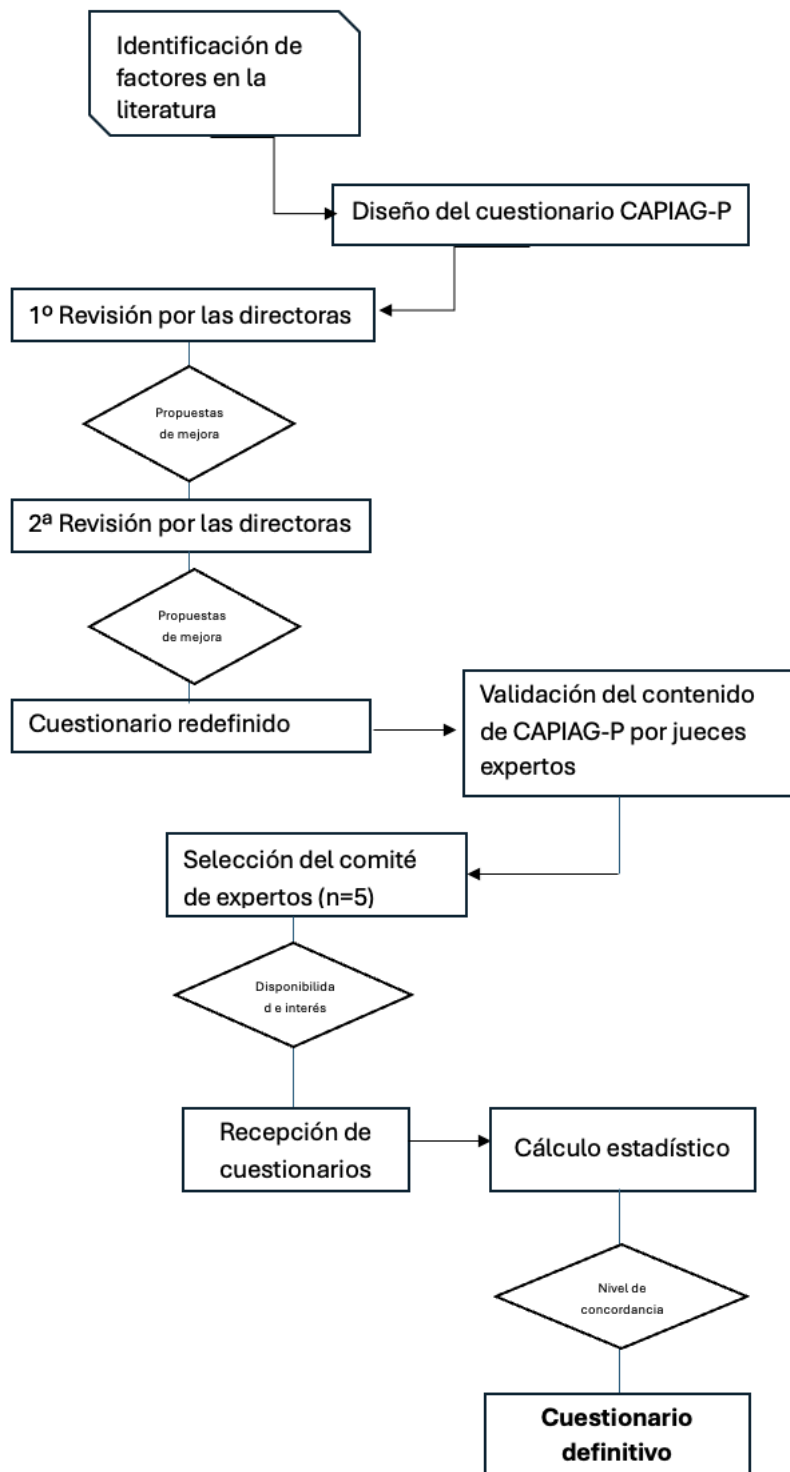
Identificación de factores en la literatura

Diseño del cuestionario CAPIAG-P

1º Revisión por las directoras

Propuestas de mejora

2ª Revisión por las directoras

Propuestas de mejora

Cuestionario redefinido

Validación del contenido de CAPIAG-P por jueces expertos

Selección del comité de expertos (n=5)

Disponibilida d e interés

Recepción de cuestionarios

Cálculo estadístico

Nivel de concordancia

**Cuestionario definitivo**